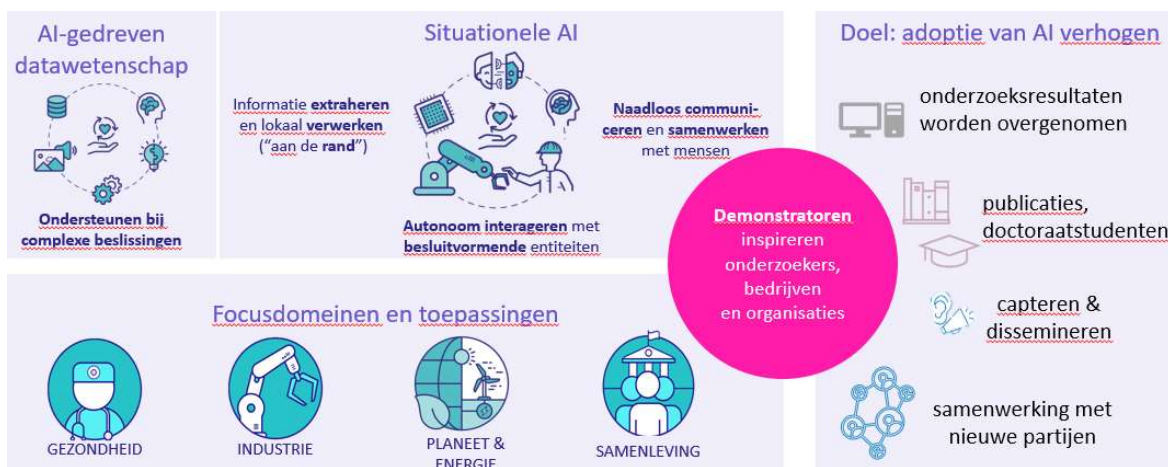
AI-gedreven datawetenschap

Ondersteunen bij complexe beslissingen

Situationele AI

Informatie **extraheren** en lokaal **verwerken** ("aan de **rand**")

Naadloos communiceren en samenwerken met mensen

Autonoom interageren met besluitvormende entiteiten

Doel: adoptie van AI verhogen

onderzoeksresultaten worden overgenomen

publicaties, doctoraatstudenten

capteren & dissemineren

samenwerking met nieuwe partijen

Demonstratoren inspireren onderzoekers, bedrijven en organisaties

Focusdomeinen en toepassingen

GEZONDHEID

INDUSTRIE

PLANEET & ENERGIE

SAMENLEVING